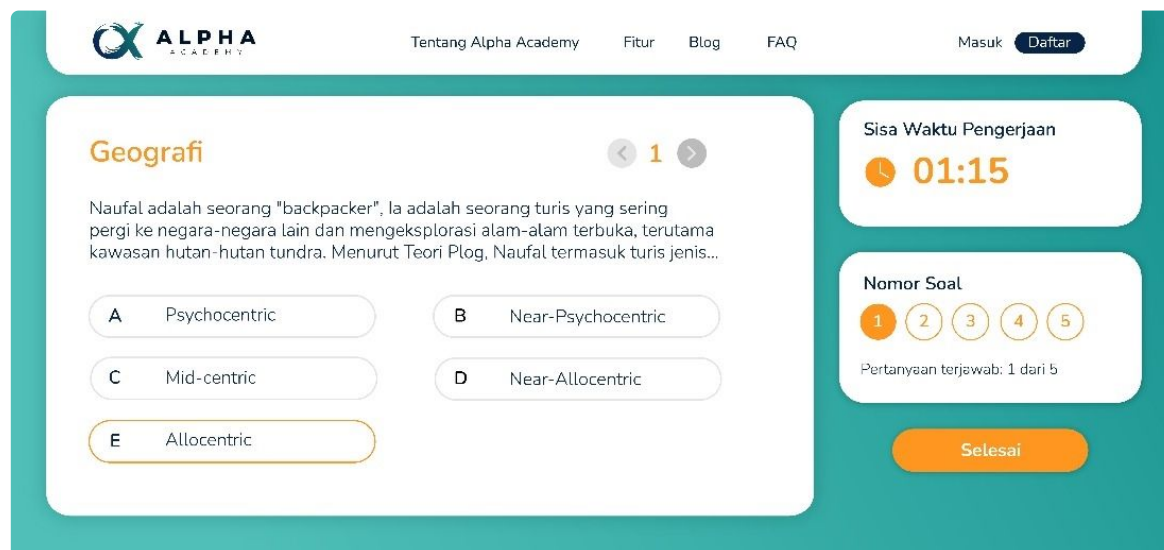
ALPHA
ACADEMY

Tentang Alpha Academy   Fitur   Blog   FAQ   Masuk   Daftar

Geografi

1

Naufal adalah seorang "backpacker", Ia adalah seorang turis yang sering pergi ke negara-negara lain dan mengeksplorasi alam-alam terbuka, terutama kawasan hutan-hutan tundra. Menurut Teori Plog, Naufal termasuk turis jenis...

A Psychocentric
B Near-Psychocentric
C Mid-centric
D Near-Allocentric
E Allocentric

Sisa Waktu Pengerjaan

01:15

Nomor Soal

1 2 3 4 5

Pertanyaan terjawab: 1 dari 5

Selesai